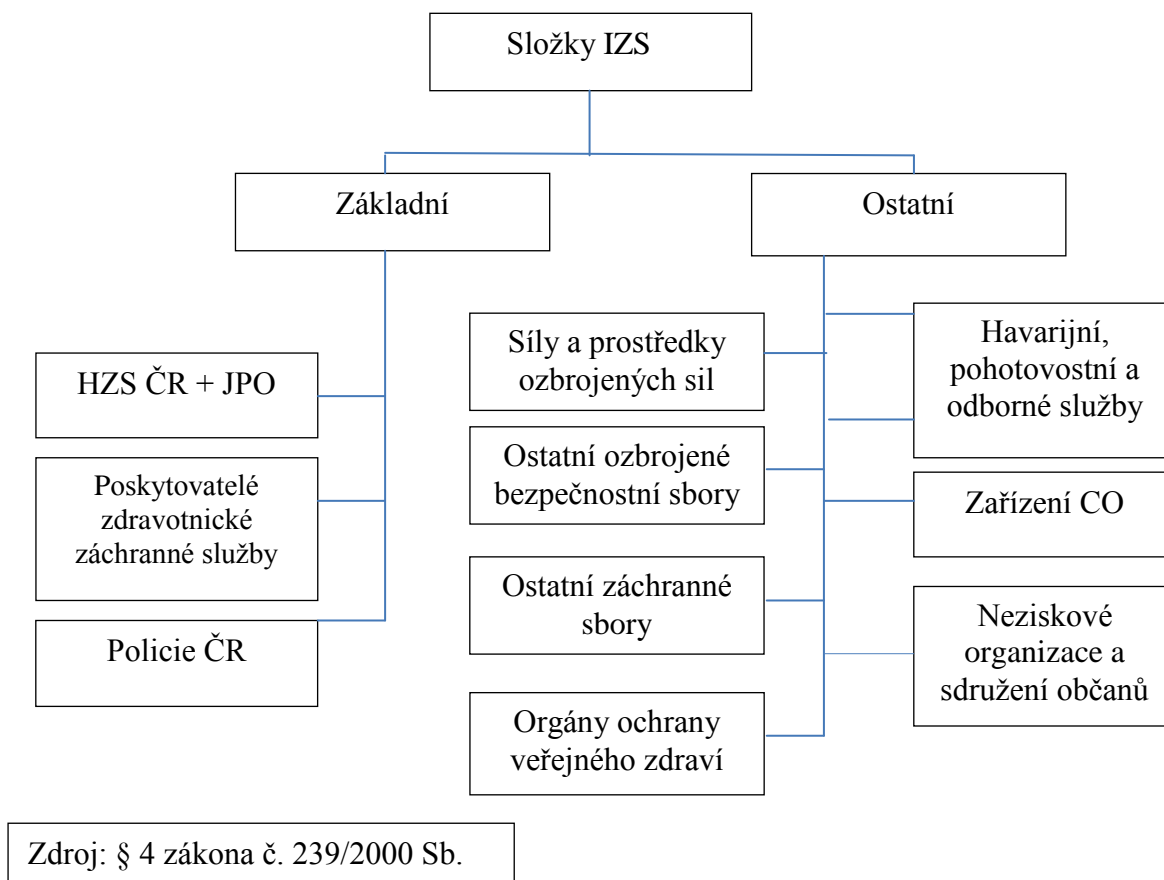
Složky IZS

Základní

Ostatní

HZS ČR + JPO

Poskytovatelé zdravotnické záchranné služby

Policie ČR

Síly a prostředky ozbrojených sil

Ostatní ozbrojené bezpečnostní sbory

Ostatní záchranné sbory

Orgány ochrany veřejného zdraví

Havarijní, pohotovostní a odborné služby

Zařízení CO

Neziskové organizace a sdružení občanů

Zdroj: § 4 zákona č. 239/2000 Sb.